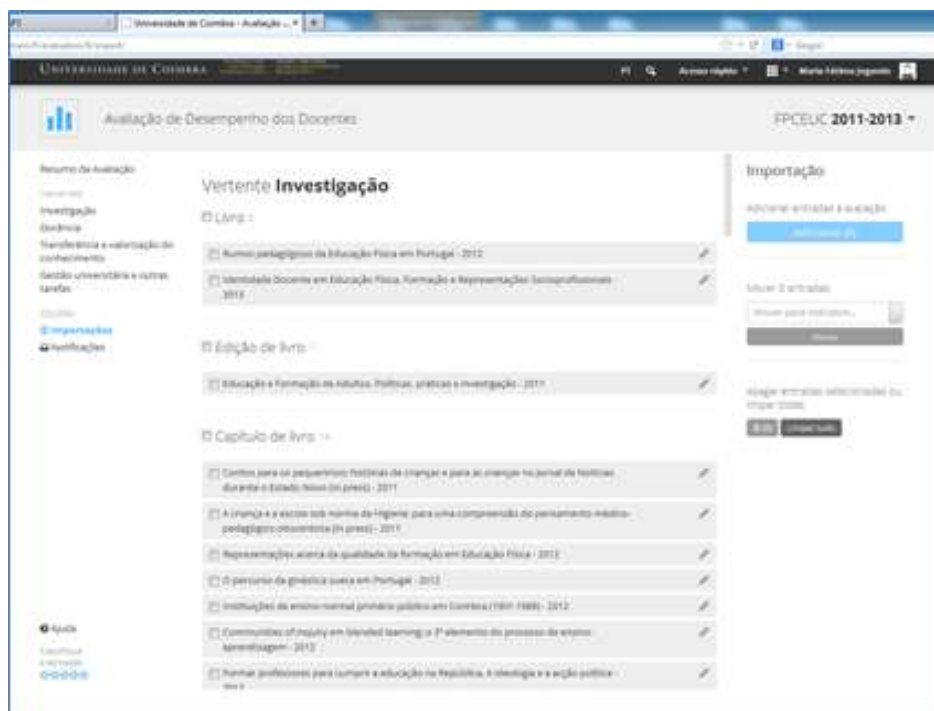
Universidade de Coimbra - Avaliação ... ×

UNIVERSIDADE DE COIMBRA

PT Acesso rápido Maria Fátima Jogando

Avaliação de Desempenho dos Docentes

FPCEUC 2011-2013

Resumo da Avaliação

Investigação
Docência
Transferência e valorização do conhecimento
Gestão universitária e outras tarefas

Importações
Notificações

Ajuda

Vertente Investigação

Livro

Rumos pedagógicos da Educação Física em Portugal - 2012

Identidade Docente em Educação Física. Formação e Representações Socioprofissionais - 2013

Edição de livro

Educação e Formação de Adultos. Políticas, práticas e investigação - 2011

Capítulo de livro

Contos para os pequeninos: histórias de crianças e para as crianças no Jornal de Notícias durante o Estado Novo (in press) - 2011

A criança e a escola sob norma da Higiene: para uma compreensão do pensamento médico-pedagógico oitocentista (in press) - 2011

Representações acerca da qualidade da formação em Educação Física - 2012

O percurso da ginástica sueca em Portugal - 2012

Instituições de ensino normal primário público em Coimbra (1901-1986) - 2012

Communities of inquiry em blended learning: o 3º elemento do processo de ensino-aprendizagem - 2012

Formar professores para cumprir a educação na República. A ideologia e a acção política - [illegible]

Importação

Adicionar entradas à avaliação

Mover 0 entradas

Mover para indicador...

Mover

Apagar entradas seleccionadas ou limpar todas

Limpar tudo